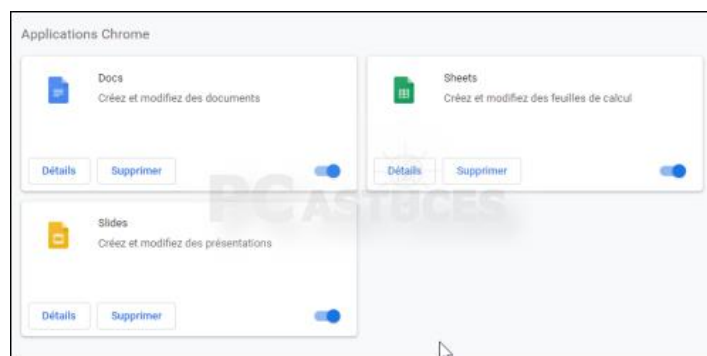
Applications Chrome

Docs
Créez et modifiez des documents

Détails Supprimer

Sheets
Créez et modifiez des feuilles de calcul

Détails Supprimer

Slides
Créez et modifiez des présentations

Détails Supprimer

PC ASTUCES